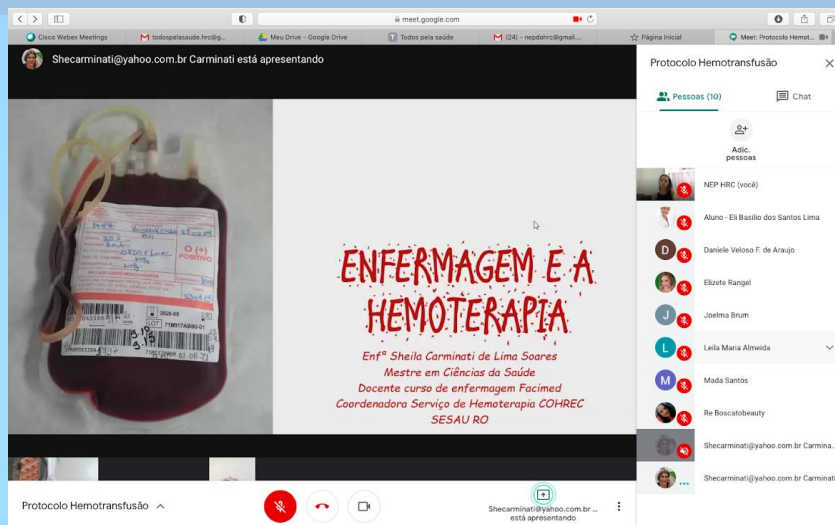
meet.google.com

Cisco Webex Meetings | todospelasaude.hrc@g... | Meu Drive - Google Drive | Todos pela saúde | (24) - nepdohrc@gmail... | Página Inicial | Meet: Protocolo Hemot...

Shecarminati@yahoo.com.br Carminati está apresentando

O (+) POSITIVO

ENFERMAGEM E A HEMOTERAPIA

Enfª Sheila Carminati de Lima Soares
Mestre em Ciências da Saúde
Docente curso de enfermagem Facimed
Coordenadora Serviço de Hemoterapia COHREC
SESAU RO

Protocolo Hemotransfusão

Pessoas (10)
Chat

Adic. pessoas

NEP HRC (você)
Aluno - Eli Basilio dos Santos Lima
D Daniele Veloso F. de Araujo
Elizete Rangel
J Joelma Brum
L Leila Maria Almeida
M Mada Santos
Re Boscatobeauty
Shecarminati@yahoo.com.br Carmina...
Shecarminati@yahoo.com.br Carminati

Protocolo Hemotransfusão

Shecarminati@yahoo.com.br ... está apresentando